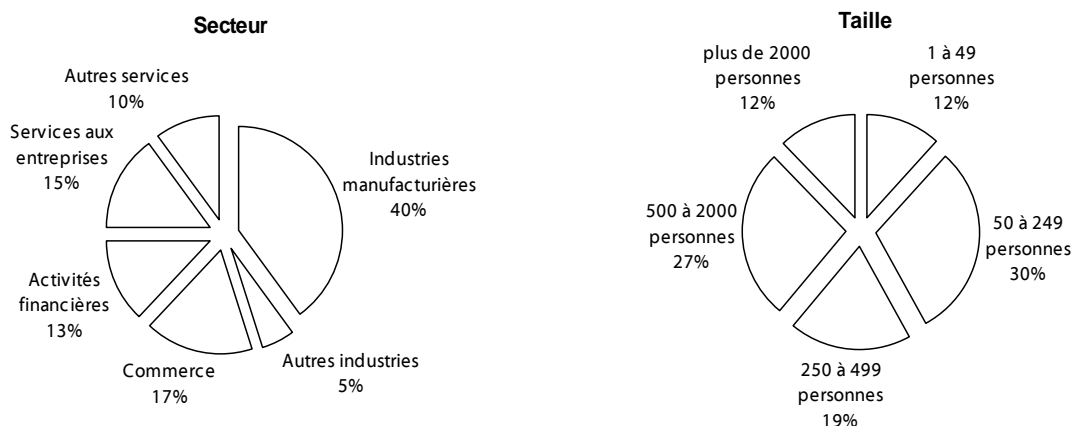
Secteur

Autres services
10%

Services aux entreprises
15%

Industries manufacturières
40%

Activités financières
13%

Commerce
17%

Autres industries
5%

Taille

plus de 2000 personnes
12%

1 à 49 personnes
12%

500 à 2000 personnes
27%

50 à 249 personnes
30%

250 à 499 personnes
19%